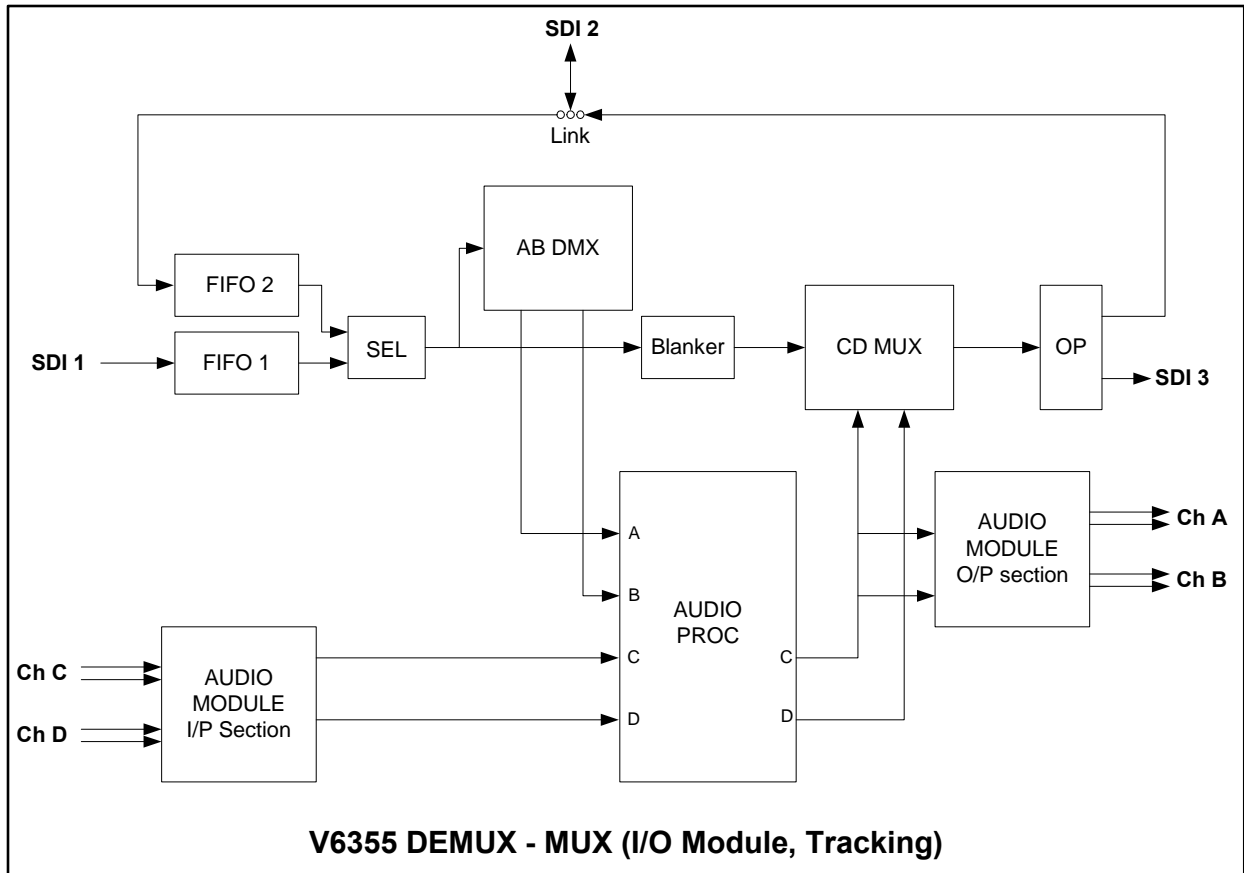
SDI 2

Link

AB DMX

FIFO 2

SDI 1

FIFO 1

SEL

Blanker

CD MUX

OP

SDI 3

AUDIO MODULE O/P section

Ch A

Ch B

A

B

AUDIO PROC

C

D

C

D

Ch C

Ch D

AUDIO MODULE I/P Section

V6355 DEMUX - MUX (I/O Module, Tracking)